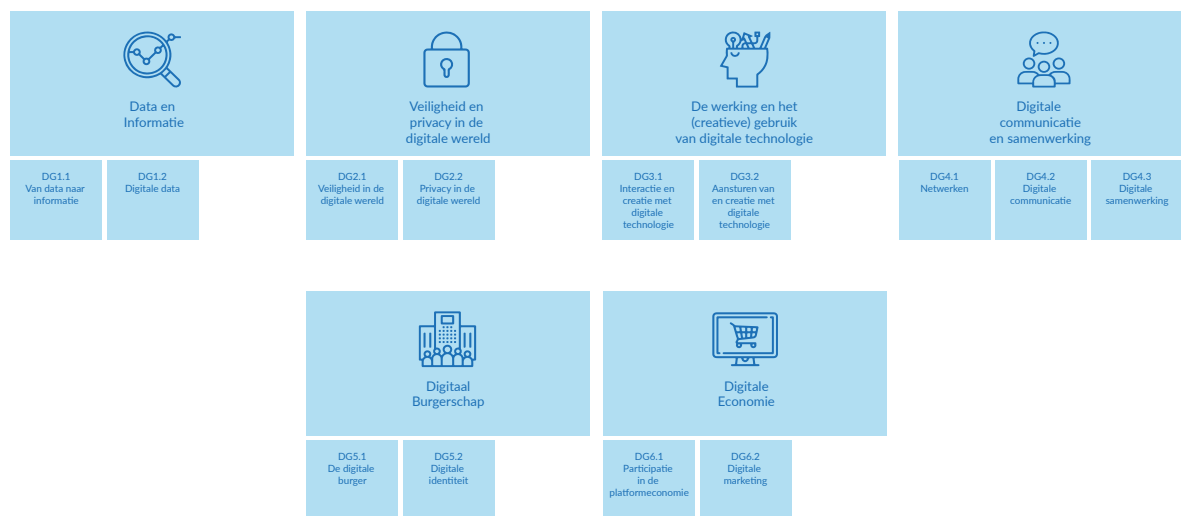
Data en Informatie

DG1.1
Van data naar informatie

DG1.2
Digitale data

Veiligheid en privacy in de digitale wereld

DG2.1
Veiligheid in de digitale wereld

DG2.2
Privacy in de digitale wereld

De werking en het (creatieve) gebruik van digitale technologie

DG3.1
Interactie en creatie met digitale technologie

DG3.2
Aansturen van en creatie met digitale technologie

Digitale communicatie en samenwerking

DG4.1
Netwerken

DG4.2
Digitale communicatie

DG4.3
Digitale samenwerking

Digitaal Burgerschap

DG5.1
De digitale burger

DG5.2
Digitale identiteit

Digitale Economie

DG6.1
Participatie in de platformeconomie

DG6.2
Digitale marketing